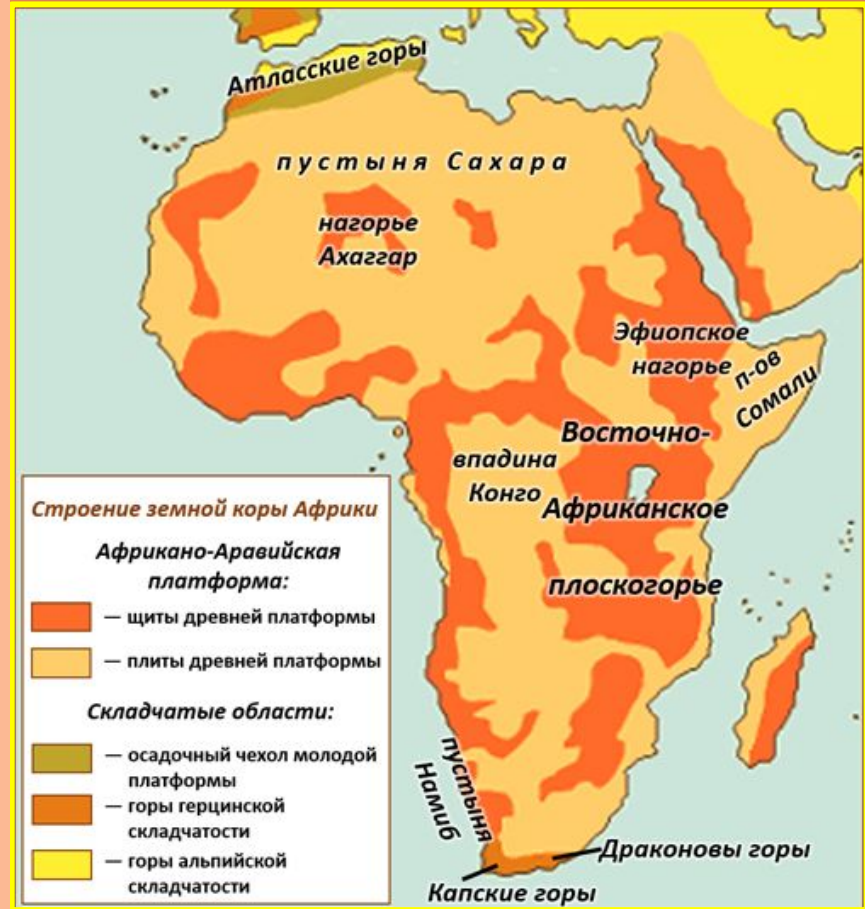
Атласские горы

пустыня Сахара

нагорье Ахаггар

Эфиопское нагорье

п-ов Сомали

Восточно-Африканское плоскогорье

впадина Конго

пустыня Намиб

Драконовы горы

Капские горы

Строение земной коры Африки

Африкано-Аравийская платформа:

— щиты древней платформы

— плиты древней платформы

Складчатые области:

— осадочный чехол молодой платформы

— горы герцинской складчатости

— горы альпийской складчатости